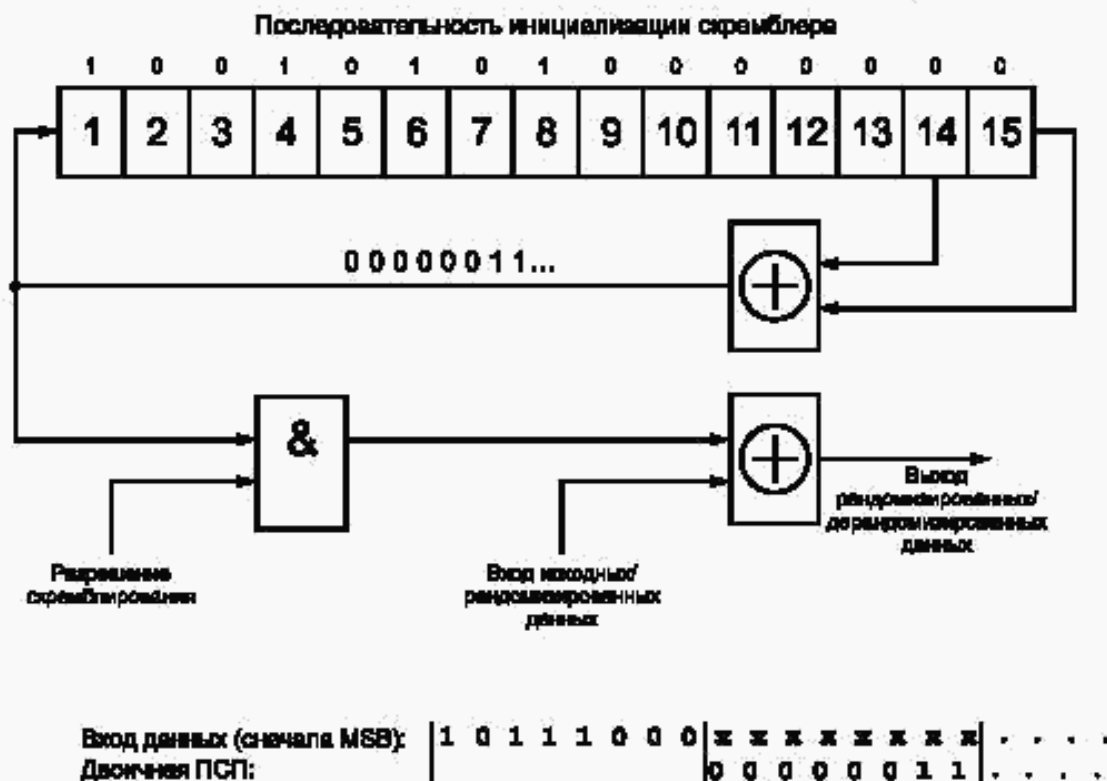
Последовательность инициализации скремблера

1 0 0 1 0 1 0 1 0 0 0 0 0 0 0

1 2 3 4 5 6 7 8 9 10 11 12 13 14 15

00000011...

&

Выход рандомизированных/ дерандомизированных данных

Разрешение скремблирования

Вход исходных/ рандомизированных данных

Вход данных (сначала MSB): 1 0 1 1 1 0 0 0 x x x x x x x x . . . .
Двоичная ПСП: 0 0 0 0 0 0 1 1 . . . .